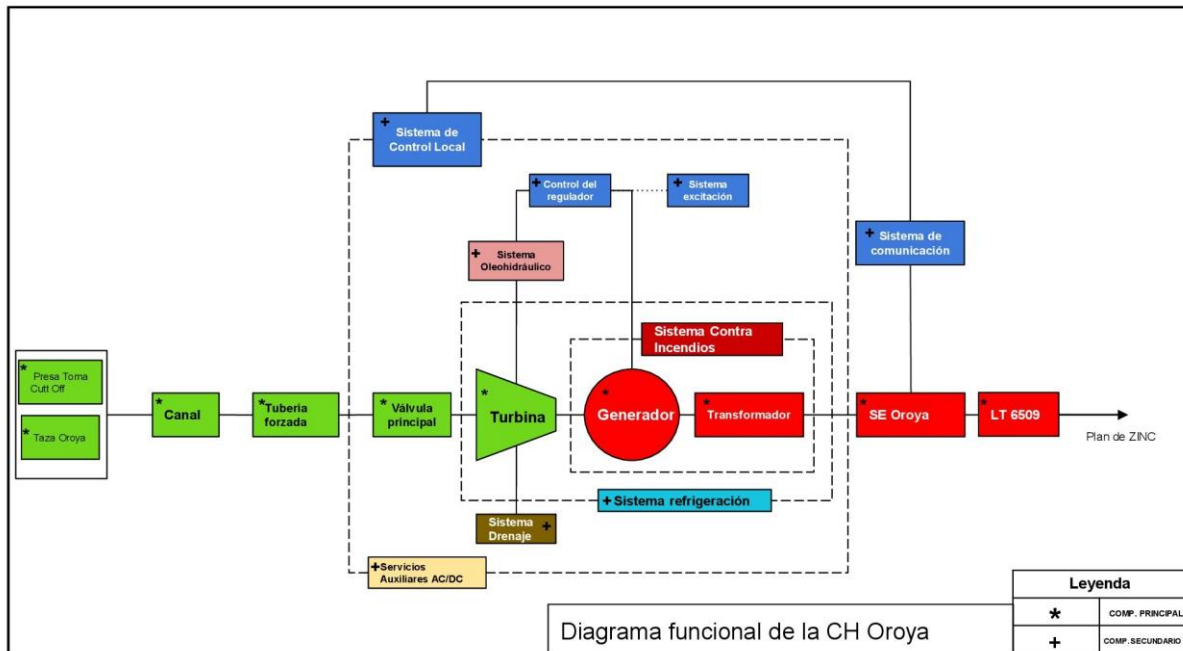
+ Sistema de Control Local

+ Control del regulador

+ Sistema excitación

+ Sistema de comunicación

+ Sistema Oleohidráulico

Sistema Contra Incendios

* Presa Toma Cutt Off

* Taza Oroya

* Canal

* Tuberia forzada

* Válvula principal

* Turbina

* Generador

* Transformador

* SE Oroya

* LT 6509

Plan de ZINC

+ Sistema refrigeración

Sistema Drenaje +

+ Servicios Auxiliares AC/DC

Diagrama funcional de la CH Oroya

| Leyenda | |
|---|---|
| * | COMP. PRINCIPAL |
| + | COMP. SECUNDARIO |